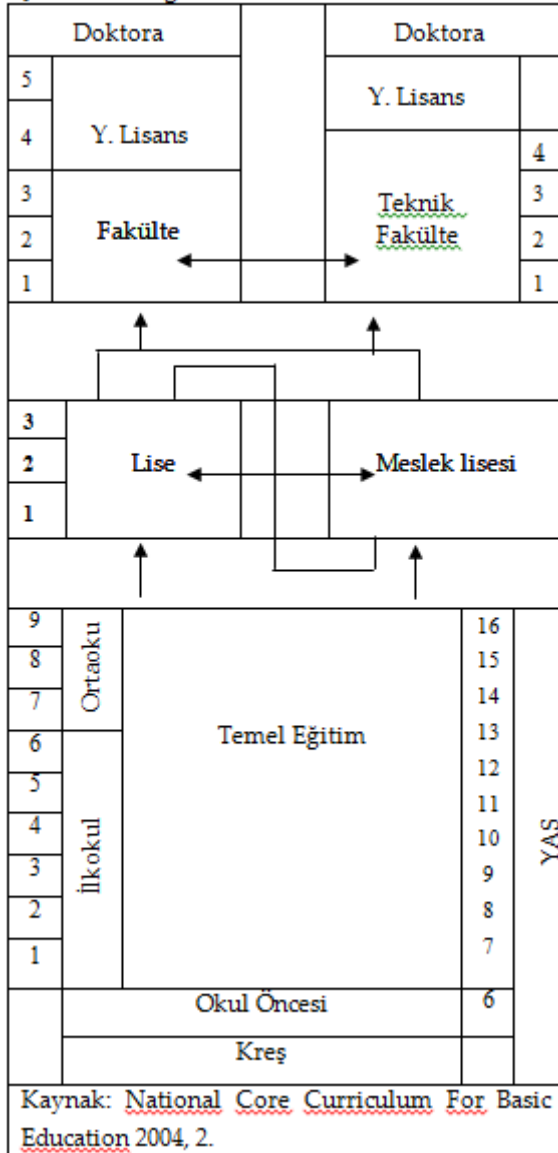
Doktora

5

4

Y. Lisans

3

2

Fakülte

1

Doktora

Y. Lisans

4

Teknik Fakülte

3

2

1

3

2

1

Lise

Meslek lisesi

9

8

7

Ortaoku

6

5

4

3

2

1

İlkokul

Temel Eğitim

16

15

14

13

12

11

10

9

8

7

YAŞ

Okul Öncesi

6

Kreş

Kaynak: National Core Curriculum For Basic Education 2004, 2.